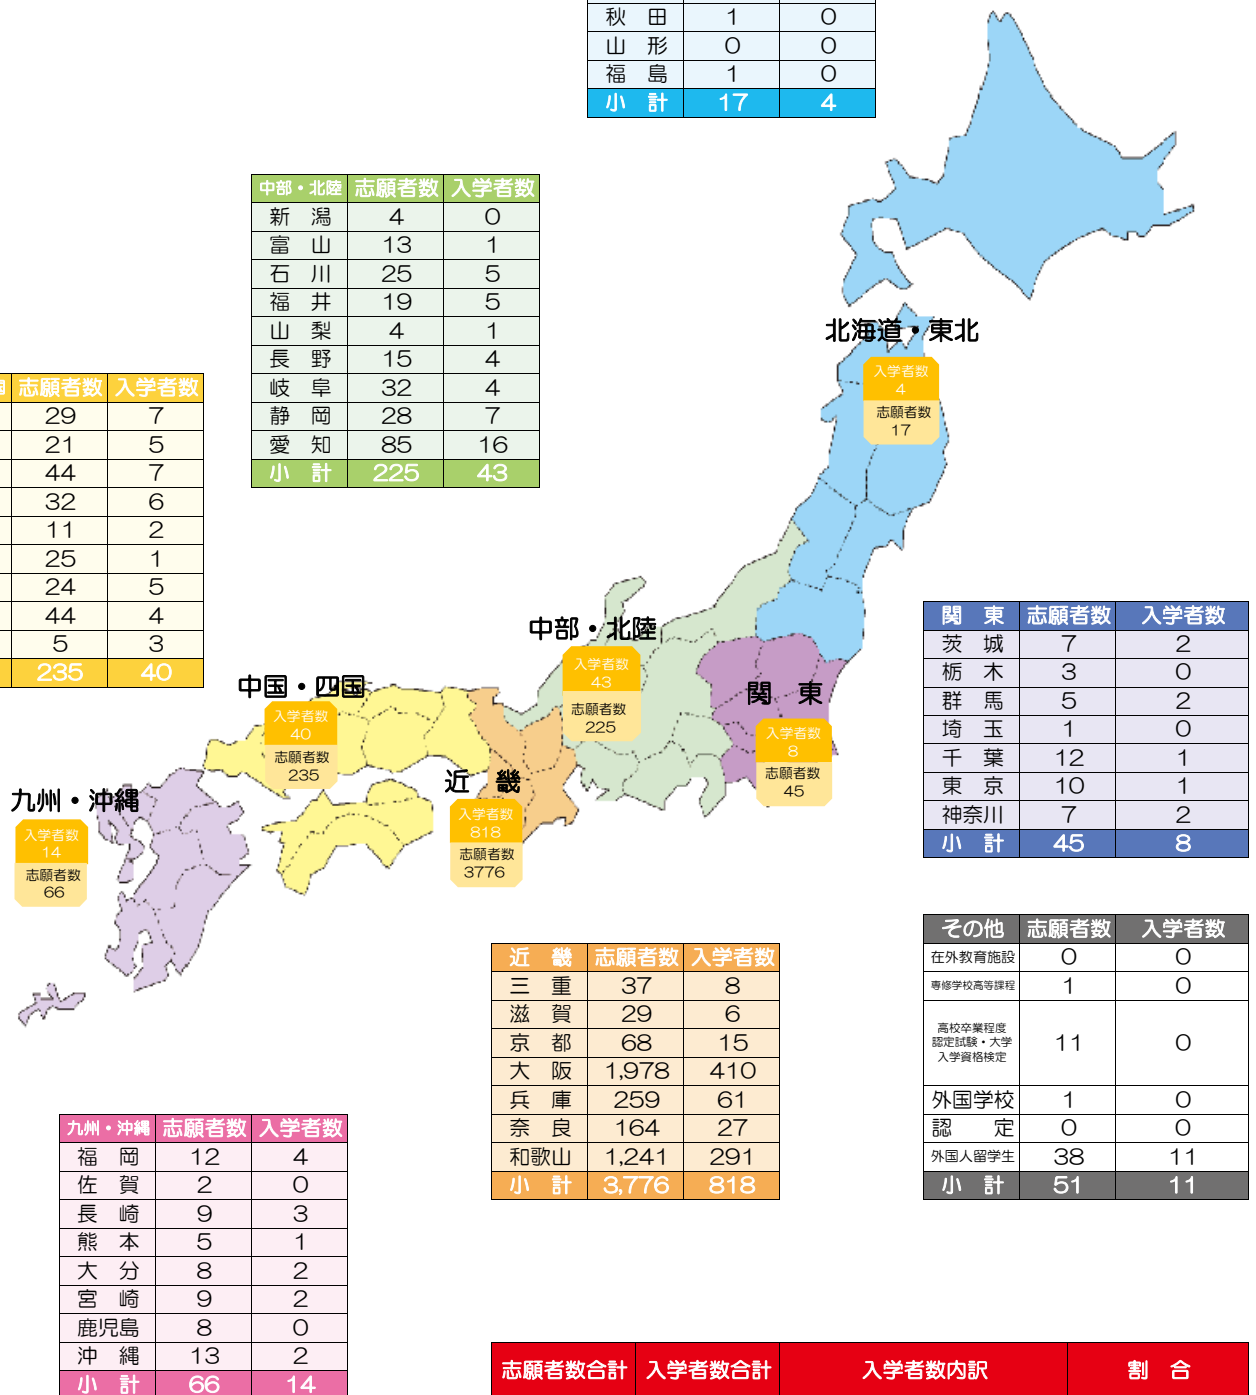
| 秋　田 | 1 | 0 |
|---|---|---|
| 山　形 | 0 | 0 |
| 福　島 | 1 | 0 |
| 小　計 | 17 | 4 |

| 中部・北陸 | 志願者数 | 入学者数 |
|---|---|---|
| 新　潟 | 4 | 0 |
| 富　山 | 13 | 1 |
| 石　川 | 25 | 5 |
| 福　井 | 19 | 5 |
| 山　梨 | 4 | 1 |
| 長　野 | 15 | 4 |
| 岐　阜 | 32 | 4 |
| 静　岡 | 28 | 7 |
| 愛　知 | 85 | 16 |
| 小　計 | 225 | 43 |

| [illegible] | 志願者数 | 入学者数 |
|---|---|---|
| | 29 | 7 |
| | 21 | 5 |
| | 44 | 7 |
| | 32 | 6 |
| | 11 | 2 |
| | 25 | 1 |
| | 24 | 5 |
| | 44 | 4 |
| | 5 | 3 |
| | 235 | 40 |

北海道・東北
入学者数 4
志願者数 17

中部・北陸
入学者数 43
志願者数 225

関　東
入学者数 8
志願者数 45

中国・四国
入学者数 40
志願者数 235

近　畿
入学者数 818
志願者数 3776

九州・沖縄
入学者数 14
志願者数 66

| 関　東 | 志願者数 | 入学者数 |
|---|---|---|
| 茨　城 | 7 | 2 |
| 栃　木 | 3 | 0 |
| 群　馬 | 5 | 2 |
| 埼　玉 | 1 | 0 |
| 千　葉 | 12 | 1 |
| 東　京 | 10 | 1 |
| 神奈川 | 7 | 2 |
| 小　計 | 45 | 8 |

| その他 | 志願者数 | 入学者数 |
|---|---|---|
| 在外教育施設 | 0 | 0 |
| 専修学校高等課程 | 1 | 0 |
| 高校卒業程度認定試験・大学入学資格検定 | 11 | 0 |
| 外国学校 | 1 | 0 |
| 認　定 | 0 | 0 |
| 外国人留学生 | 38 | 11 |
| 小　計 | 51 | 11 |

| 近　畿 | 志願者数 | 入学者数 |
|---|---|---|
| 三　重 | 37 | 8 |
| 滋　賀 | 29 | 6 |
| 京　都 | 68 | 15 |
| 大　阪 | 1,978 | 410 |
| 兵　庫 | 259 | 61 |
| 奈　良 | 164 | 27 |
| 和歌山 | 1,241 | 291 |
| 小　計 | 3,776 | 818 |

| 九州・沖縄 | 志願者数 | 入学者数 |
|---|---|---|
| 福　岡 | 12 | 4 |
| 佐　賀 | 2 | 0 |
| 長　崎 | 9 | 3 |
| 熊　本 | 5 | 1 |
| 大　分 | 8 | 2 |
| 宮　崎 | 9 | 2 |
| 鹿児島 | 8 | 0 |
| 沖　縄 | 13 | 2 |
| 小　計 | 66 | 14 |

| 志願者数合計 | 入学者数合計 | 入学者数内訳 | 割　合 |
|---|---|---|---|